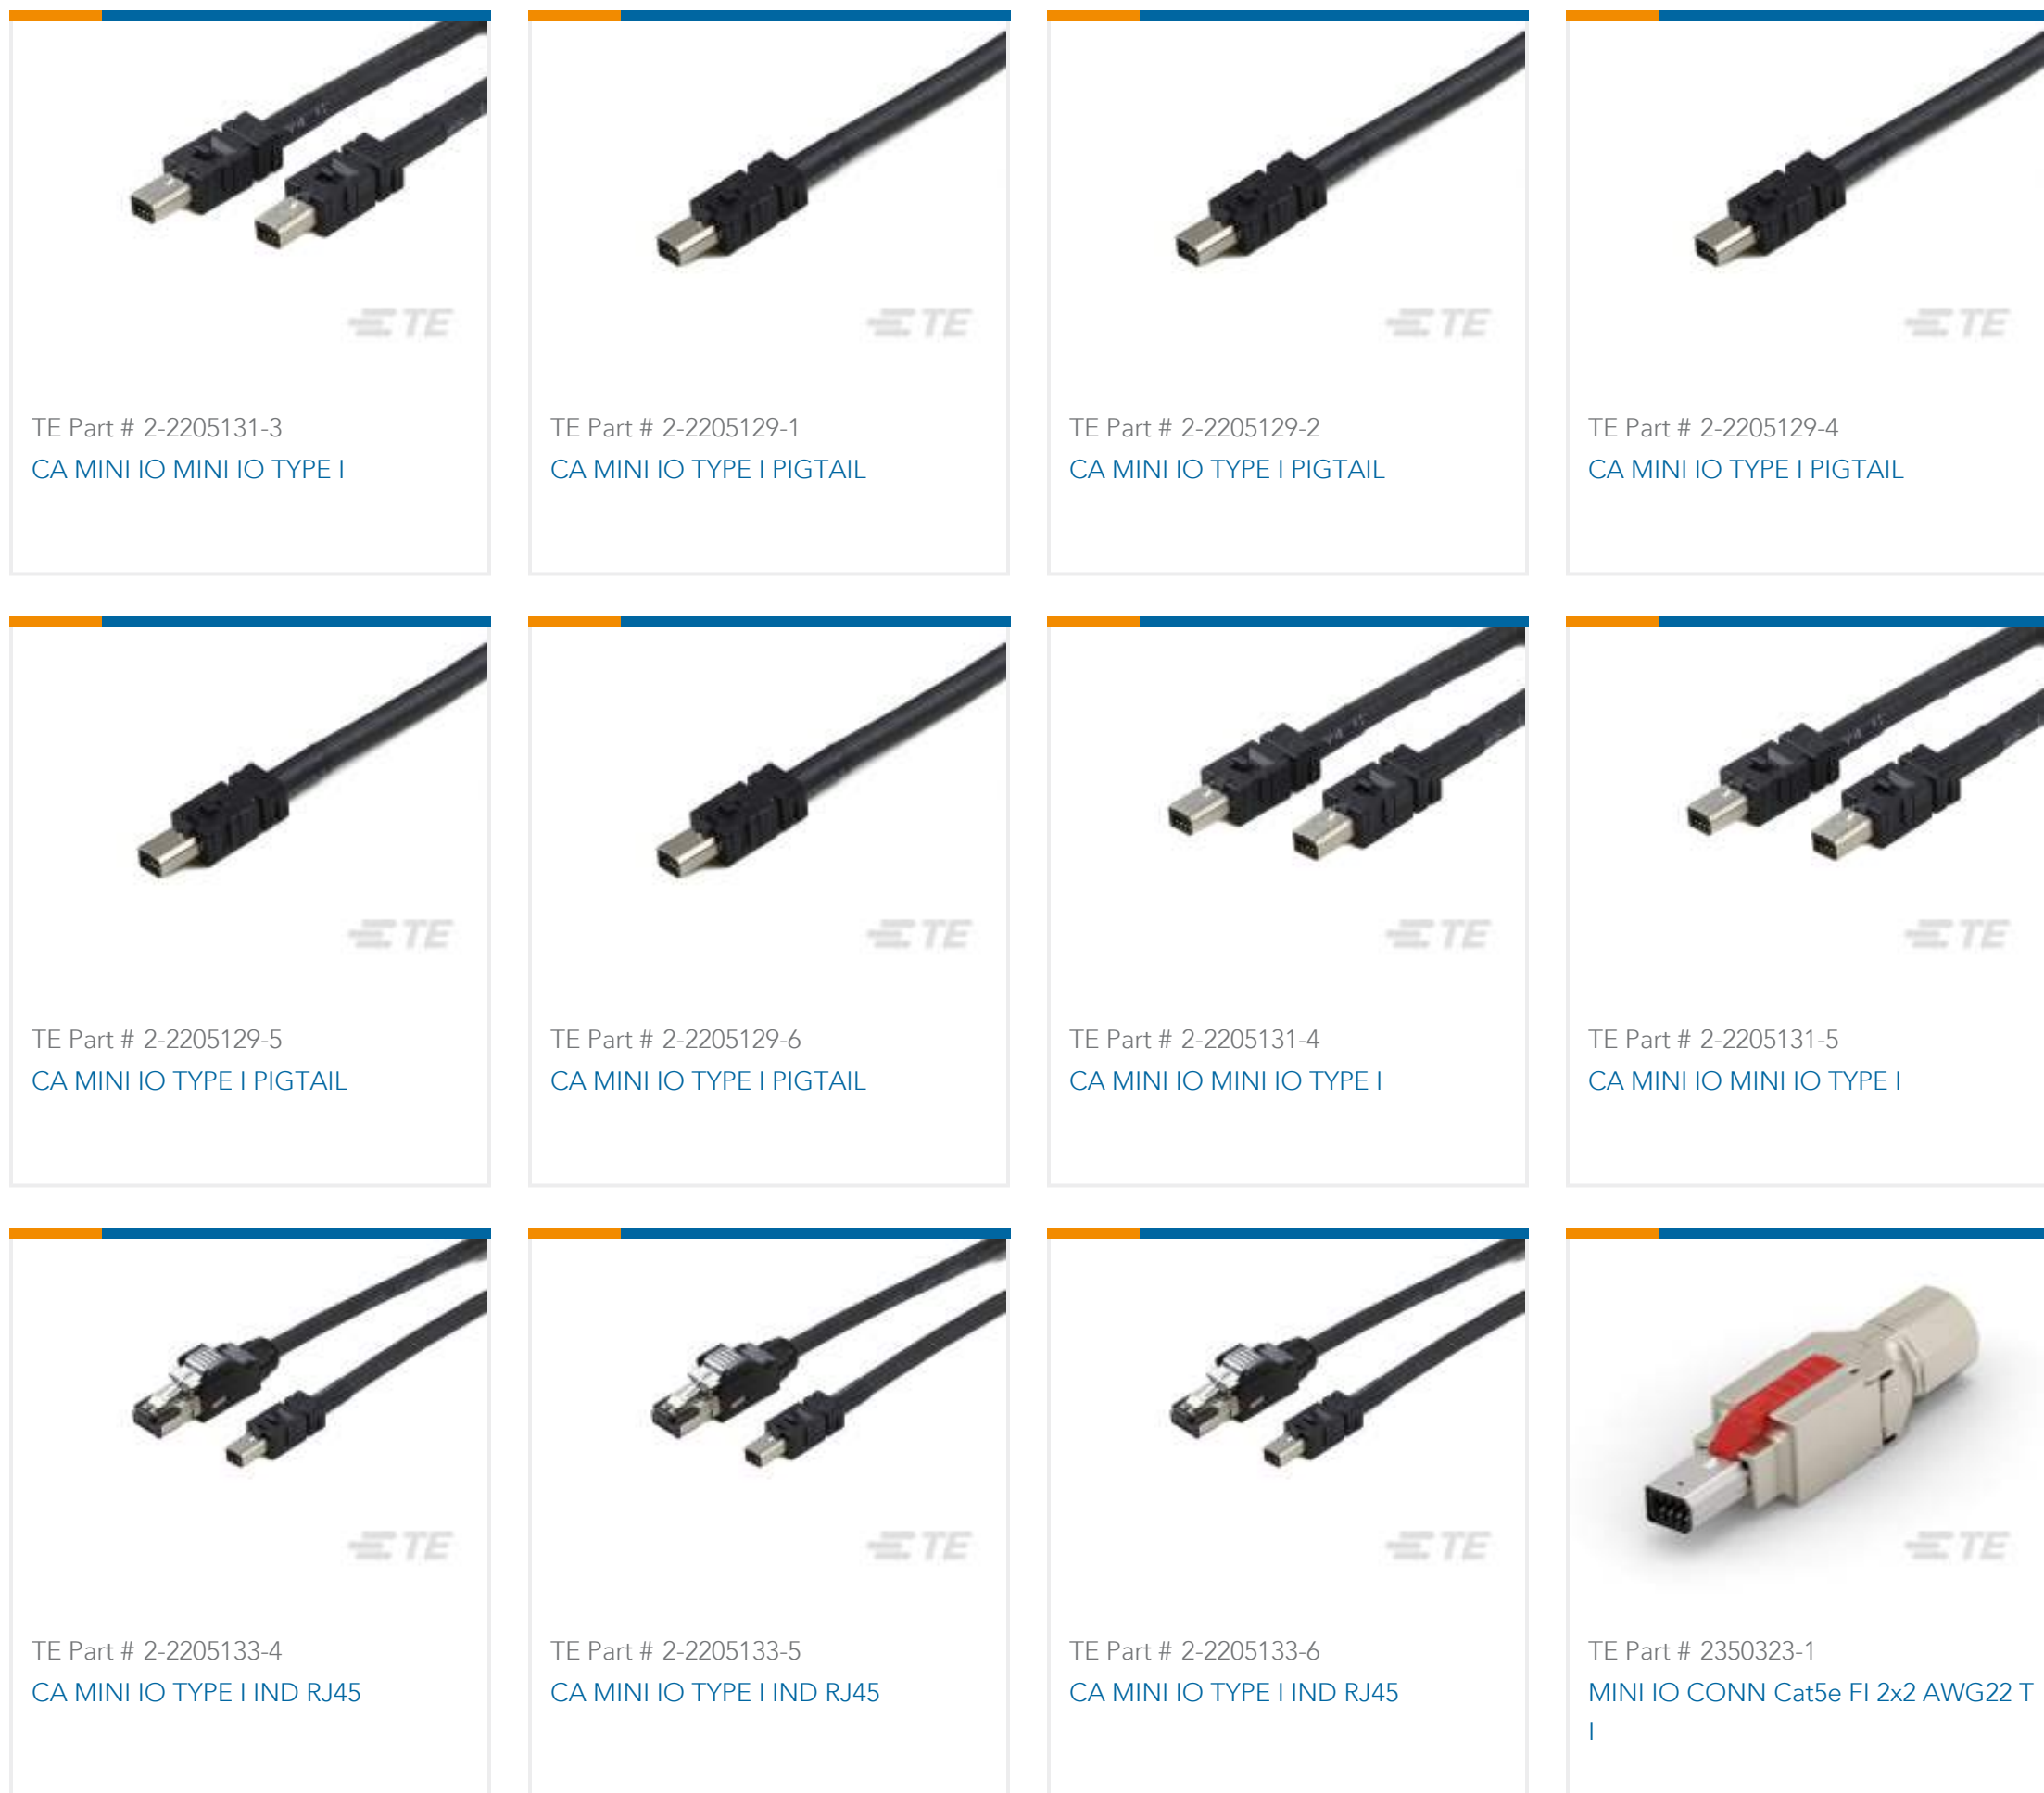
TE

TE Part # 2-2205131-3
CA MINI IO MINI IO TYPE I

TE

TE Part # 2-2205129-1
CA MINI IO TYPE I PIGTAIL

TE

TE Part # 2-2205129-2
CA MINI IO TYPE I PIGTAIL

TE

TE Part # 2-2205129-4
CA MINI IO TYPE I PIGTAIL

TE

TE Part # 2-2205129-5
CA MINI IO TYPE I PIGTAIL

TE

TE Part # 2-2205129-6
CA MINI IO TYPE I PIGTAIL

TE

TE Part # 2-2205131-4
CA MINI IO MINI IO TYPE I

TE

TE Part # 2-2205131-5
CA MINI IO MINI IO TYPE I

TE

TE Part # 2-2205133-4
CA MINI IO TYPE I IND RJ45

TE

TE Part # 2-2205133-5
CA MINI IO TYPE I IND RJ45

TE

TE Part # 2-2205133-6
CA MINI IO TYPE I IND RJ45

TE

TE Part # 2350323-1
MINI IO CONN Cat5e FI 2x2 AWG22 T I